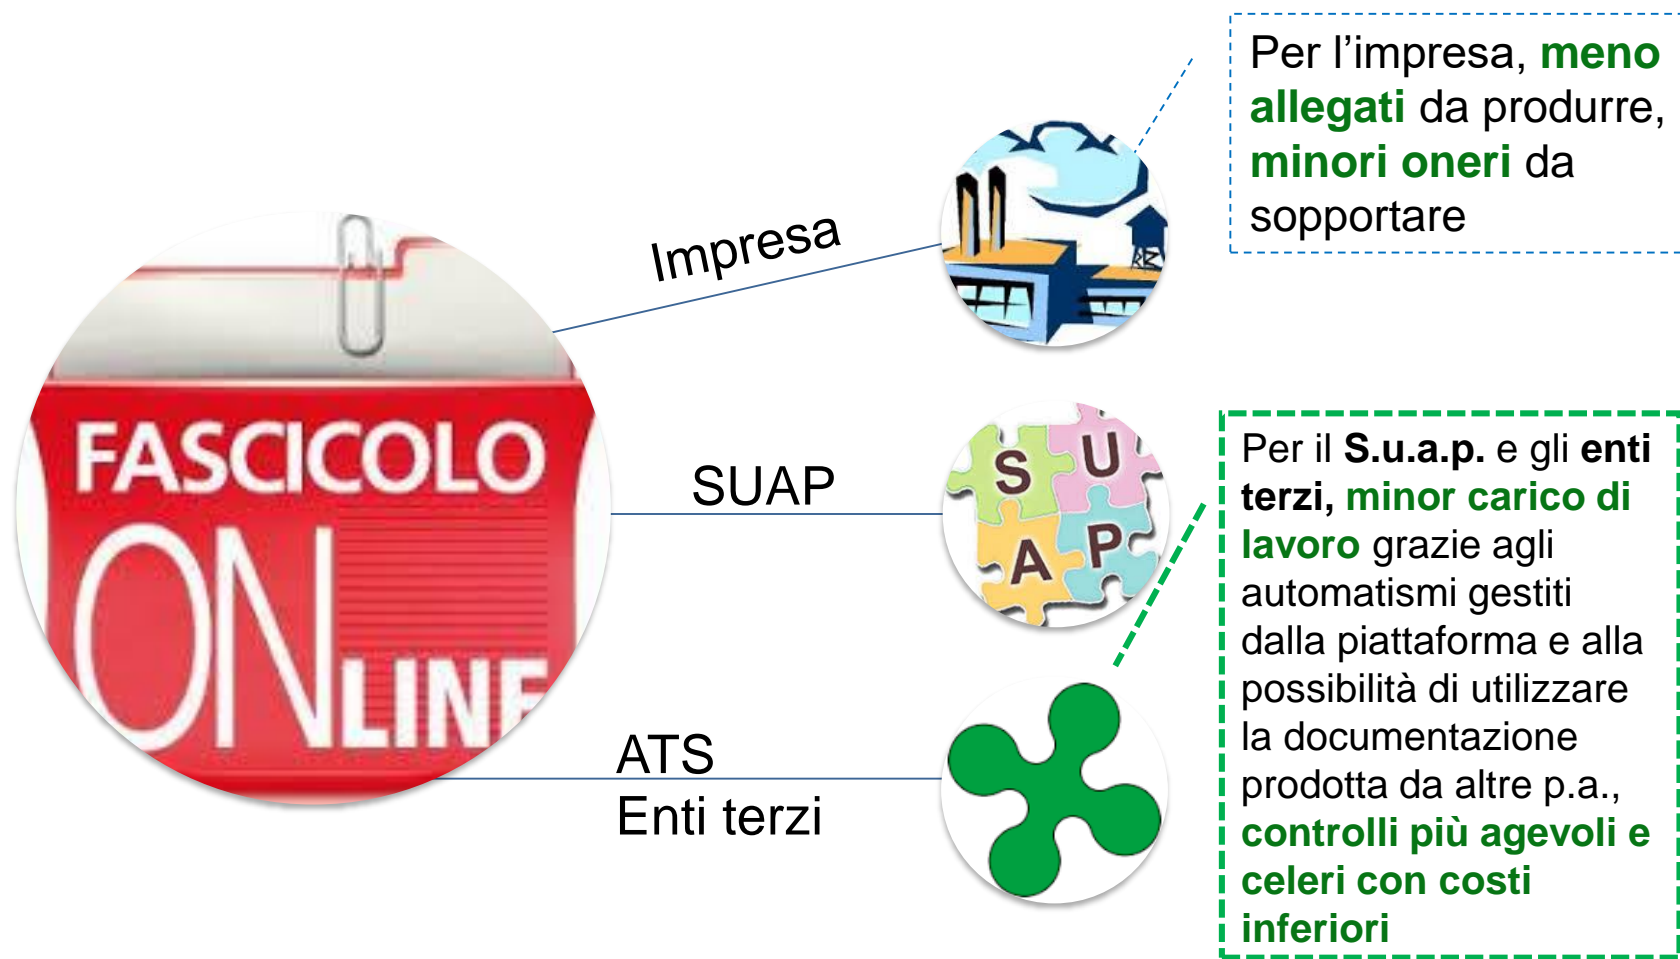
FASCICOLO ONLINE

Impresa

SUAP

ATS
Enti terzi

S U A P

Per l'impresa, meno allegati da produrre, minori oneri da sopportare

Per il S.u.a.p. e gli enti terzi, minor carico di lavoro grazie agli automatismi gestiti dalla piattaforma e alla possibilità di utilizzare la documentazione prodotta da altre p.a., controlli più agevoli e celeri con costi inferiori